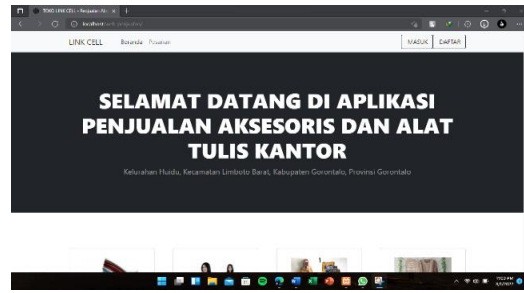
TOKO LINK CELL - Penjualan Ak ×

localhost/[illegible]

LINK CELL Beranda Pesanan

MASUK DAFTAR

SELAMAT DATANG DI APLIKASI PENJUALAN AKSESORIS DAN ALAT TULIS KANTOR

Kelurahan Huidu, Kecamatan Limboto Barat, Kabupaten Gorontalo, Provinsi Gorontalo

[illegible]